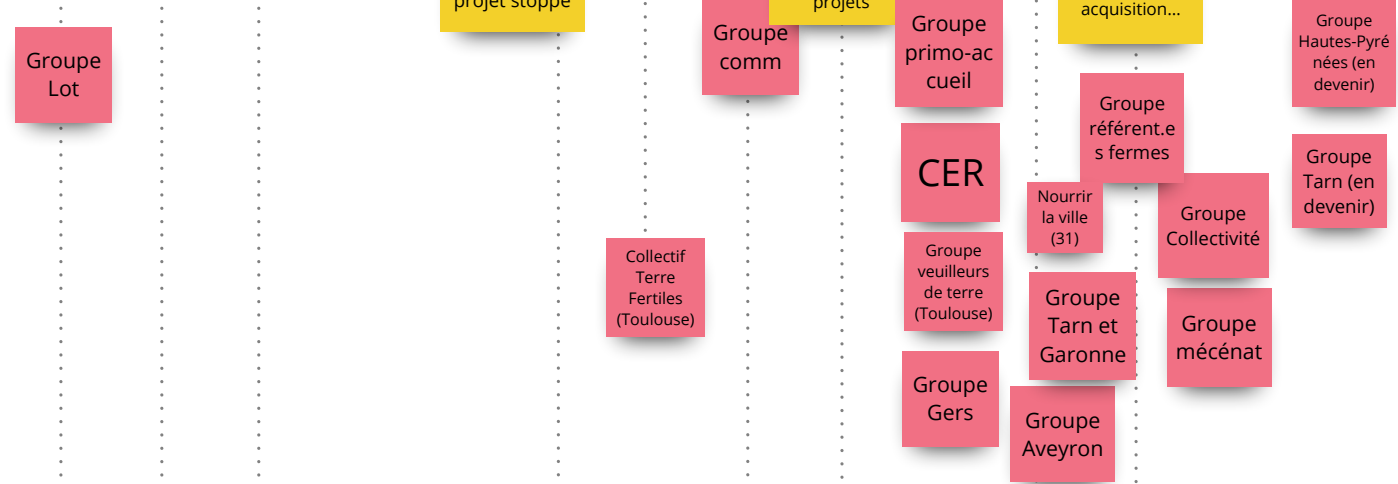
projet stoppé

projets

acquisition...

Groupe Lot

Groupe comm

Groupe primo-accueil

Groupe référent.es fermes

Groupe Hautes-Pyrénées (en devenir)

CER

Groupe Tarn (en devenir)

Nourrir la ville (31)

Groupe Collectivité

Collectif Terre Fertiles (Toulouse)

Groupe veuilleurs de terre (Toulouse)

Groupe Tarn et Garonne

Groupe mécénat

Groupe Gers

Groupe Aveyron